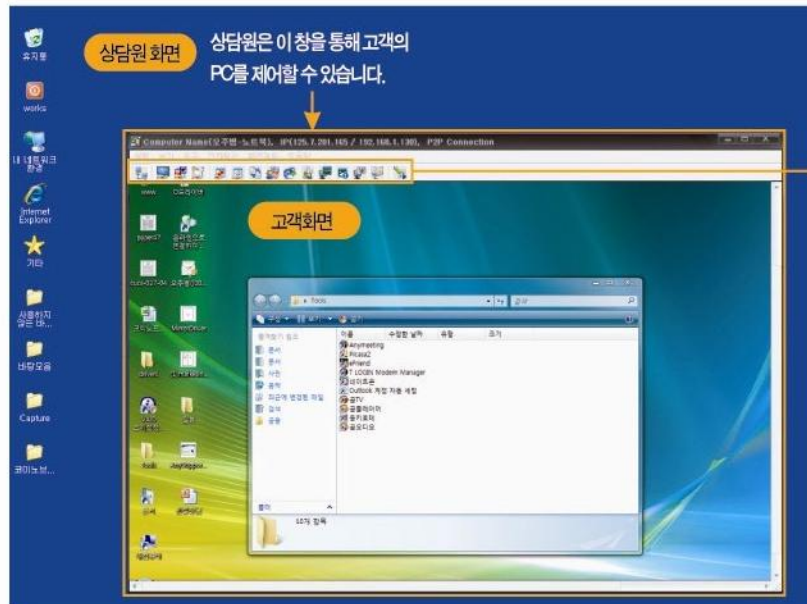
상담원 화면

상담원은 이 창을 통해 고객의 PC를 제어할 수 있습니다.

휴지통

works

내 네트워크 환경

Internet Explorer

기타

사용하지 않은 바...

바탕모음

Capture

코미노보...

Computer Name(오주현-노트북), IP(125.7.201.145 / 192.168.1.130), P2P Connection

고객화면

Tools

검색

이름

수정한 날짜

유형

크기

Anymeeting

Picasa2

ePriend

T LOGIN Modem Manager

네이트온

Outlook 계정 자동 설정

곰TV

곰플레이어

곰키보드

곰오디오

문서

사진

음악

최근에 변경된 파일

검색

공용

폴더

10개 항목